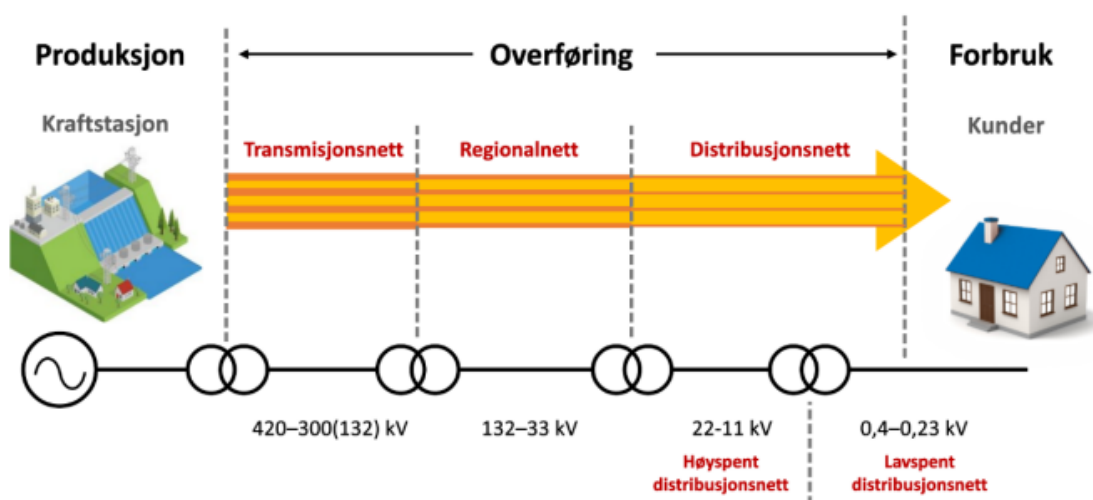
Produksjon

Overføring

Forbruk

Kraftstasjon

Transmisjonsnett

Regionalnett

Distribusjonsnett

Kunder

420–300(132) kV

132–33 kV

22-11 kV

Høyspent distribusjonsnett

0,4–0,23 kV

Lavspent distribusjonsnett